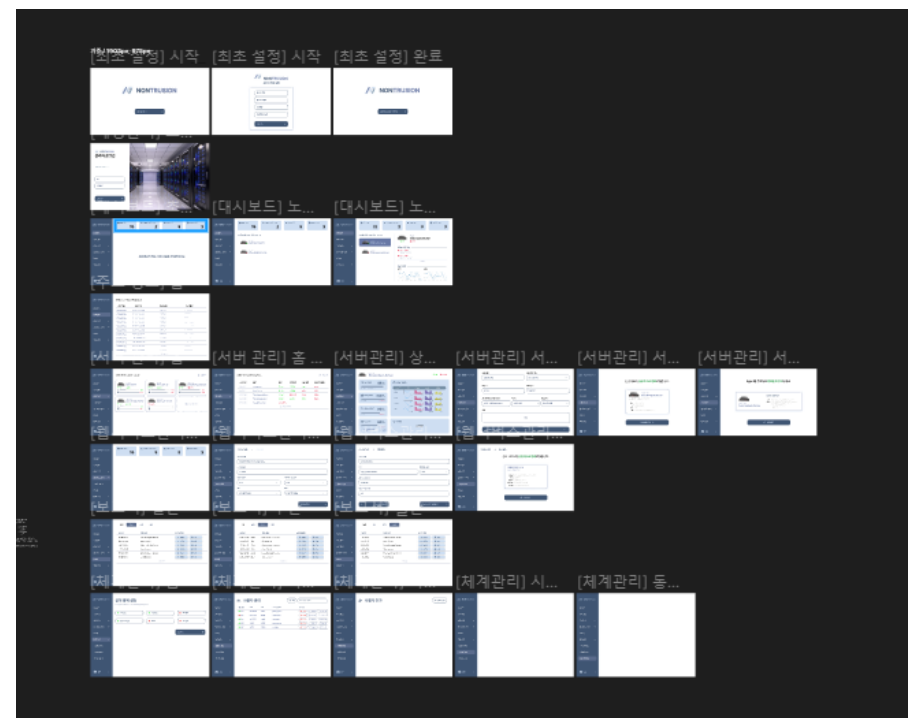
[최초 설정] 시작 [최초 설정] 시작 [최초 설정] 완료

NONTRUSION

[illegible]

[대시보드] 노... [대시보드] 노...

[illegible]

[서버 관리] 홈 ... [서버관리] 상... [서버관리] 서... [서버관리] 서... [서버관리] 서...

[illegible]

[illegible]

[체계관리] 시... [체계관리] 등...